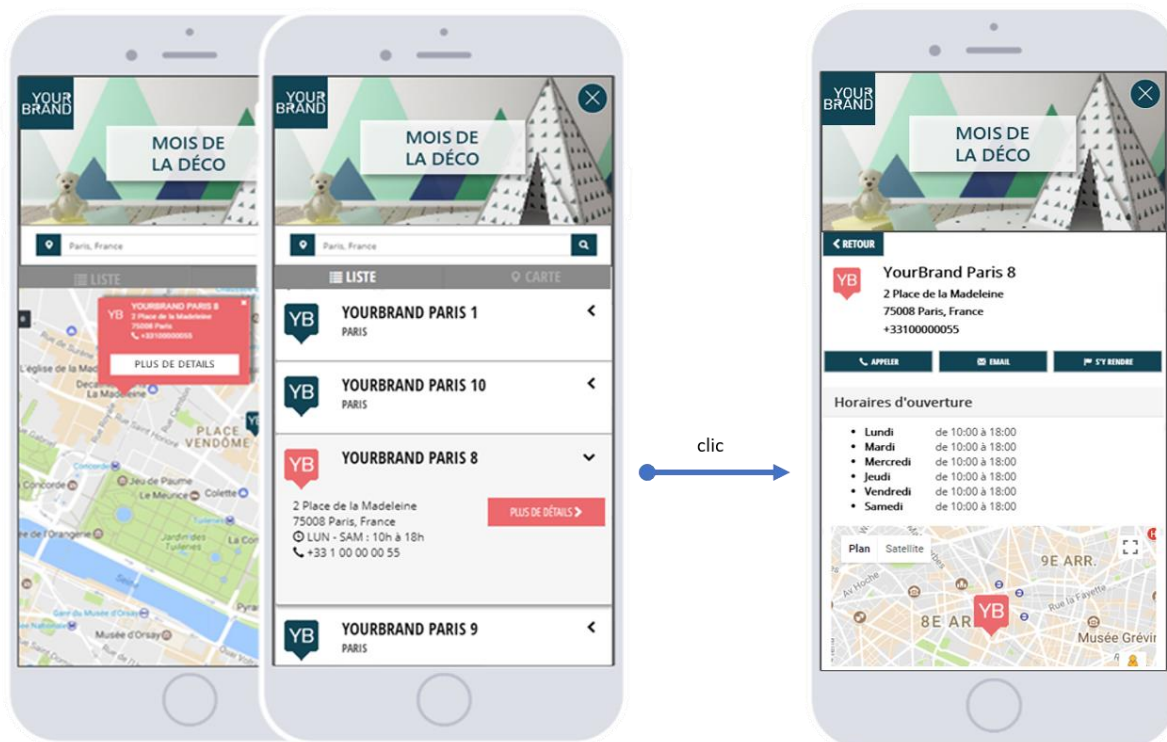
YOUR BRAND

MOIS DE LA DÉCO

Paris, France

LISTE

YB

YOURBRAND PARIS 8
2 Place de la Madeleine
75008 Paris
+33100000055

PLUS DE DETAILS

L'église de la Madeleine

PLACE VENDÔME

Jeu de Paume

Le Meurice

Colette

Concorde

Jardin des Tuileries

de l'Orangerie

Musée d'Orsay

Pyra

La Con

YOUR BRAND

MOIS DE LA DÉCO

Paris, France

LISTE

CARTE

YB

YOURBRAND PARIS 1
PARIS

YB

YOURBRAND PARIS 10
PARIS

YB

YOURBRAND PARIS 8

2 Place de la Madeleine
75008 Paris, France
LUN - SAM : 10h à 18h
+33 1 00 00 00 55

PLUS DE DÉTAILS

YB

YOURBRAND PARIS 9
PARIS

clic

YOUR BRAND

MOIS DE LA DÉCO

RETOUR

YB

YourBrand Paris 8
2 Place de la Madeleine
75008 Paris, France
+33100000055

APPELER

EMAIL

S'Y RENDRE

Horaires d'ouverture

| | |
|---|---|
| • Lundi | de 10:00 à 18:00 |
| • Mardi | de 10:00 à 18:00 |
| • Mercredi | de 10:00 à 18:00 |
| • Jeudi | de 10:00 à 18:00 |
| • Vendredi | de 10:00 à 18:00 |
| • Samedi | de 10:00 à 18:00 |

Plan

Satellite

9E ARR.

Av Hoche

Rue La Fayette

8E AR

YB

Musée Grévin